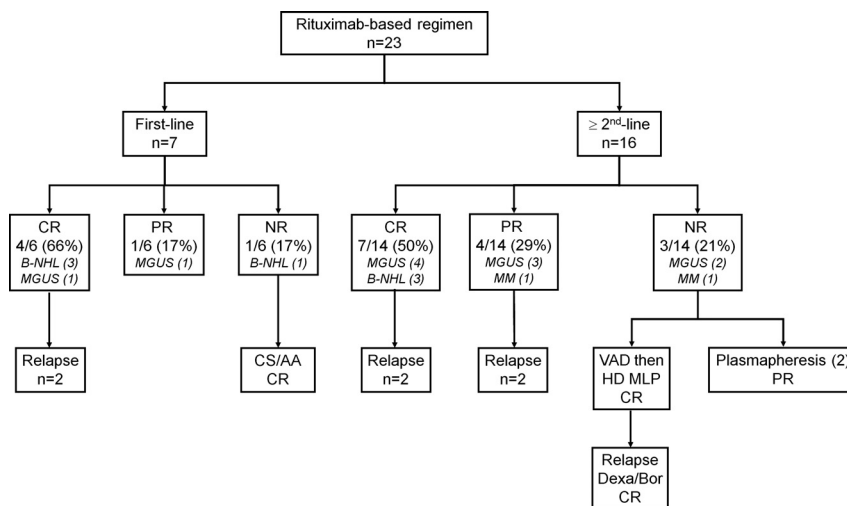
Rituximab-based regimen
n=23

First-line
n=7

≥ 2$^{nd}$-line
n=16

CR
4/6 (66%)
B-NHL (3)
MGUS (1)

PR
1/6 (17%)
MGUS (1)

NR
1/6 (17%)
B-NHL (1)

CR
7/14 (50%)
MGUS (4)
B-NHL (3)

PR
4/14 (29%)
MGUS (3)
MM (1)

NR
3/14 (21%)
MGUS (2)
MM (1)

Relapse
n=2

CS/AA
CR

Relapse
n=2

Relapse
n=2

VAD then
HD MLP
CR

Plasmapheresis (2)
PR

Relapse
Dexa/Bor
CR